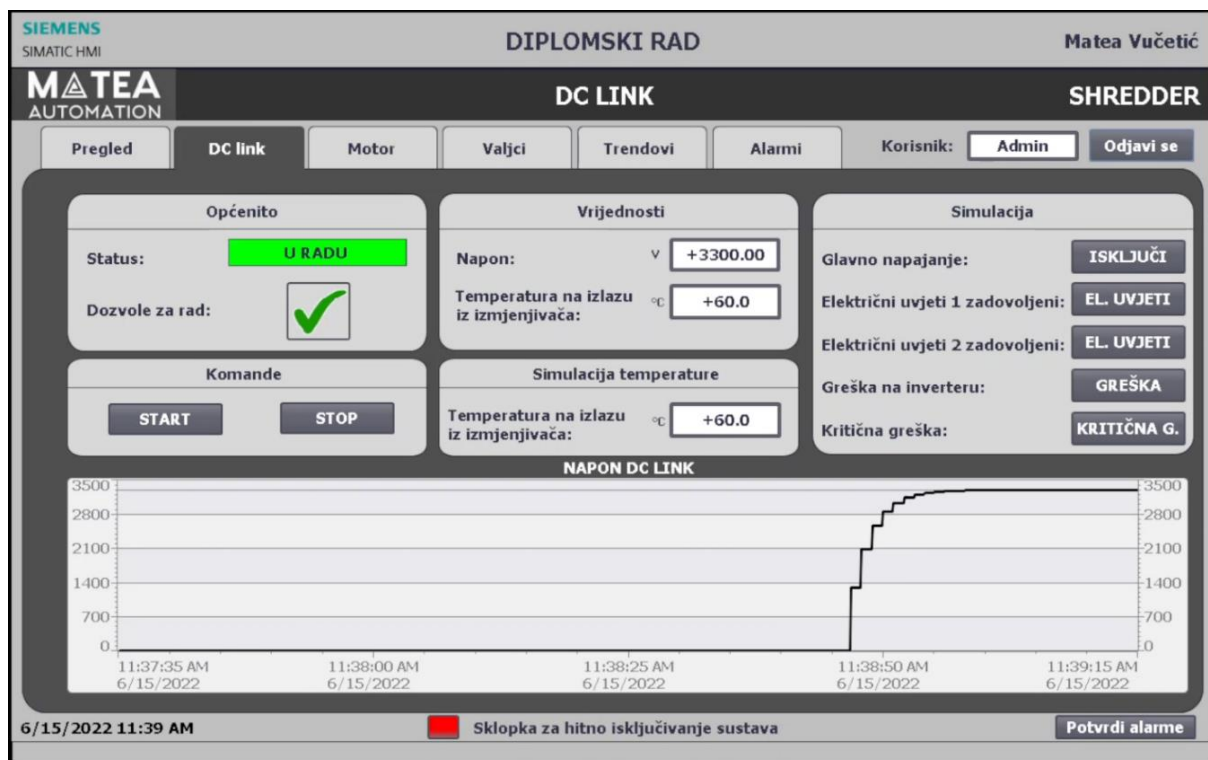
SIEMENS
SIMATIC HMI

DIPLOMSKI RAD

Matea Vučetić

MATEA
AUTOMATION

DC LINK

SHREDDER

Pregled | DC link | Motor | Valjci | Trendovi | Alarmi

Korisnik: Admin

Odjavi se

Općenito

Status: U RADU

Dozvole za rad:

Komande

START STOP

Vrijednosti

Napon: V +3300.00

Temperatura na izlazu iz izmjenjivača: °C +60.0

Simulacija temperature

Temperatura na izlazu iz izmjenjivača: °C +60.0

Simulacija

Glavno napajanje: ISKLJUČI

Električni uvjeti 1 zadovoljeni: EL. UVJETI

Električni uvjeti 2 zadovoljeni: EL. UVJETI

Greška na inverteru: GREŠKA

Kritična greška: KRITIČNA G.

NAPON DC LINK

3500
2800
2100
1400
700
0

3500
2800
2100
1400
700
0

11:37:35 AM 6/15/2022
11:38:00 AM 6/15/2022
11:38:25 AM 6/15/2022
11:38:50 AM 6/15/2022
11:39:15 AM 6/15/2022

6/15/2022 11:39 AM

Sklopka za hitno isključivanje sustava

Potvrdi alarme